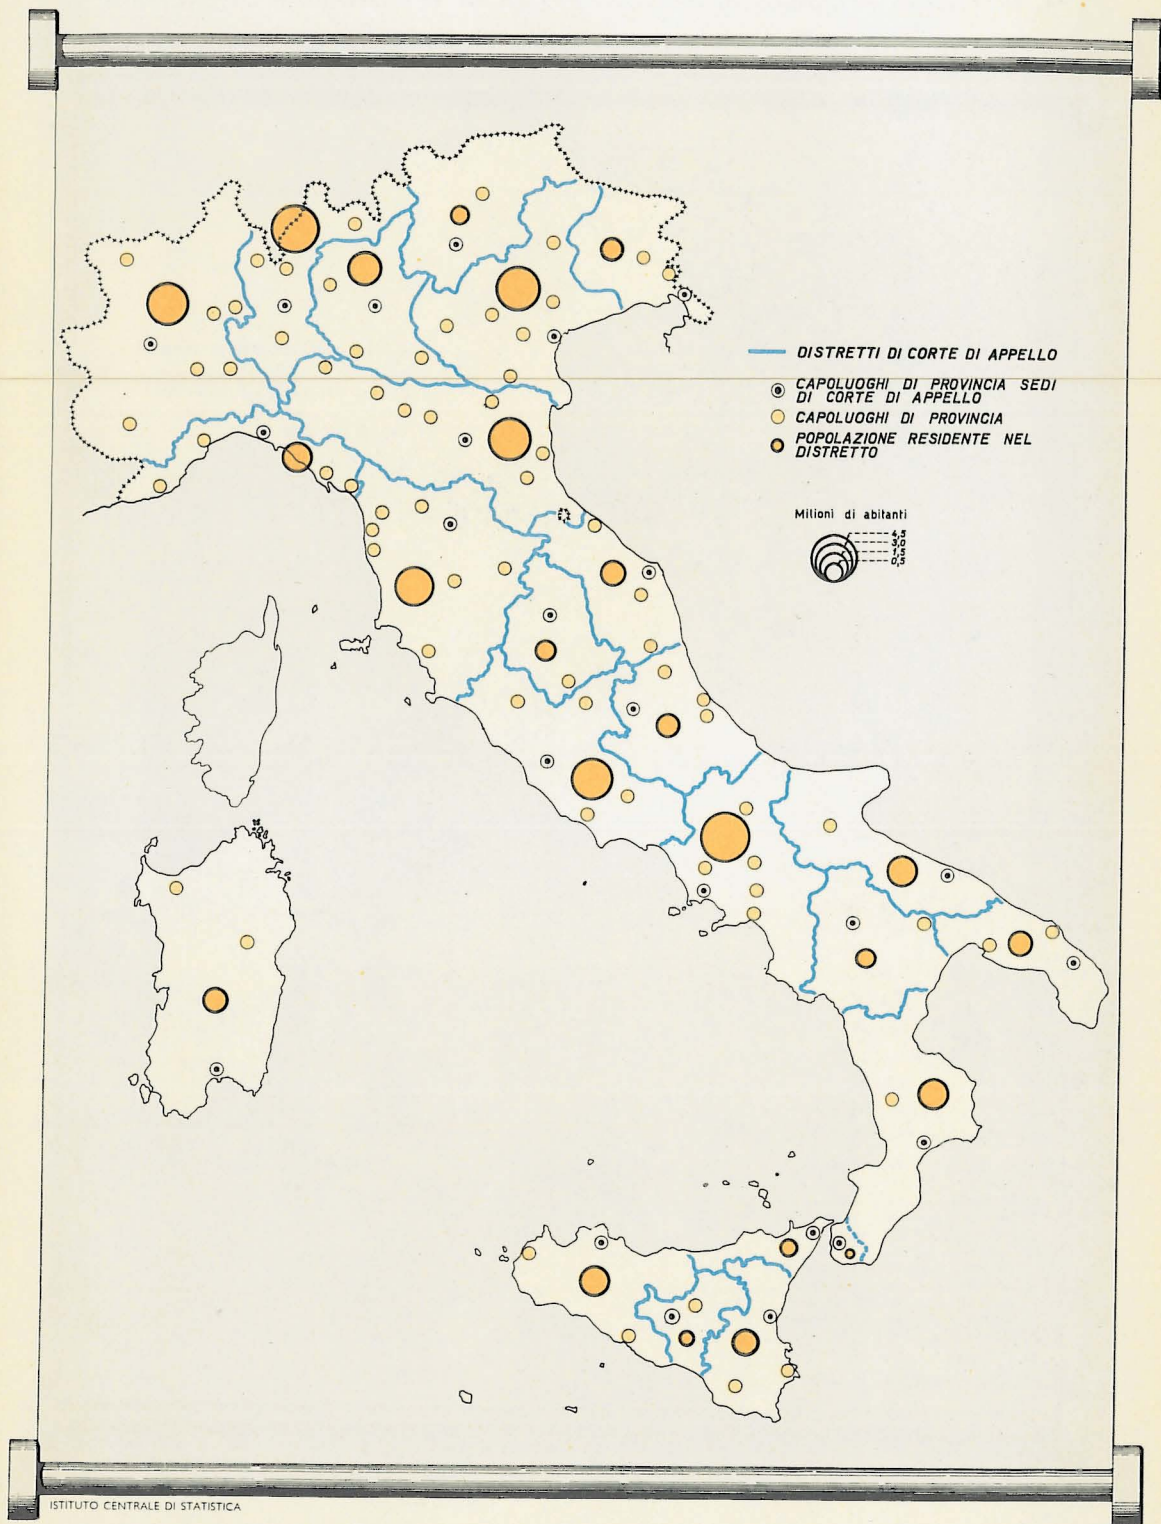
DISTRETTI DI CORTE DI APPELLO
CAPOLUOGHI DI PROVINCIA SEDI DI CORTE DI APPELLO
CAPOLUOGHI DI PROVINCIA
POPOLAZIONE RESIDENTE NEL DISTRETTO

Milioni di abitanti
4,5
3,0
1,5
0,5

ISTITUTO CENTRALE DI STATISTICA